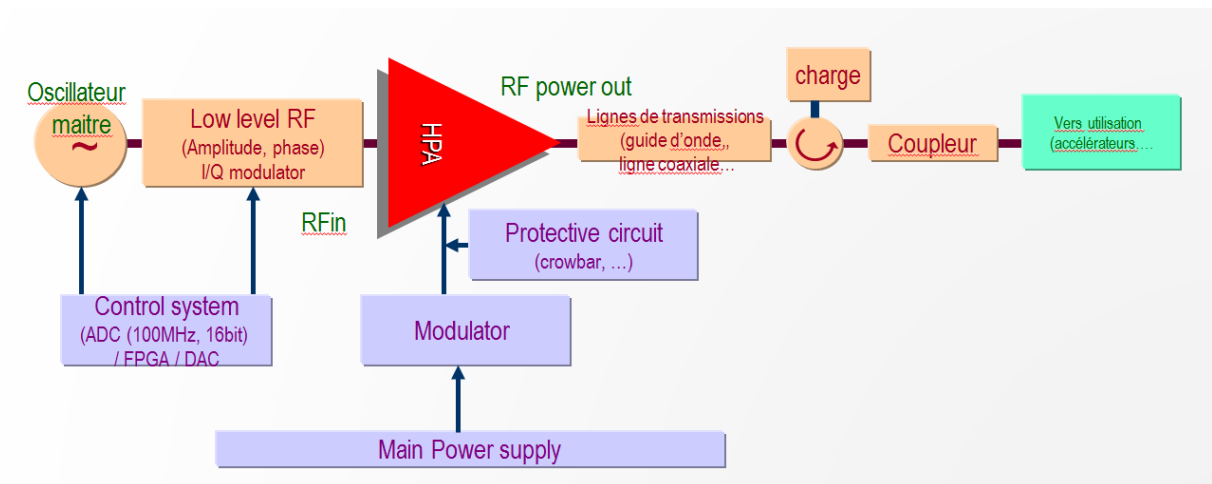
Oscillateur maitre
~

Low level RF
(Amplitude, phase)
I/Q modulator

HPA

RF power out

Lignes de transmissions
(guide d'onde,,
ligne coaxiale…

charge

Coupleur

Vers utilisation
(accélérateurs,…

RFin

Protective circuit
(crowbar, …)

Control system
(ADC (100MHz, 16bit)
/ FPGA / DAC

Modulator

Main Power supply